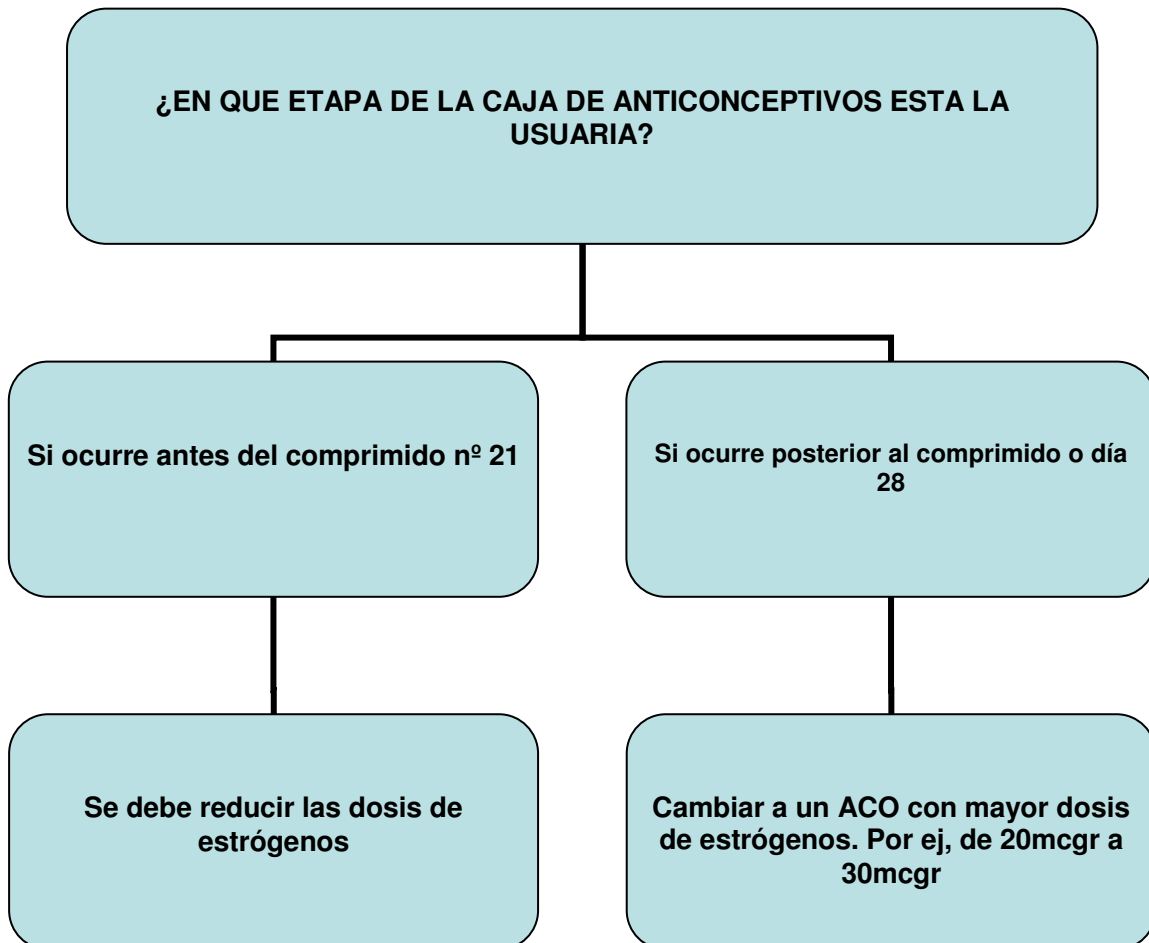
¿EN QUE ETAPA DE LA CAJA DE ANTICONCEPTIVOS ESTA LA USUARIA?

Si ocurre antes del comprimido nº 21

Si ocurre posterior al comprimido o día 28

Se debe reducir las dosis de estrógenos

Cambiar a un ACO con mayor dosis de estrógenos. Por ej, de 20mcgr a 30mcgr